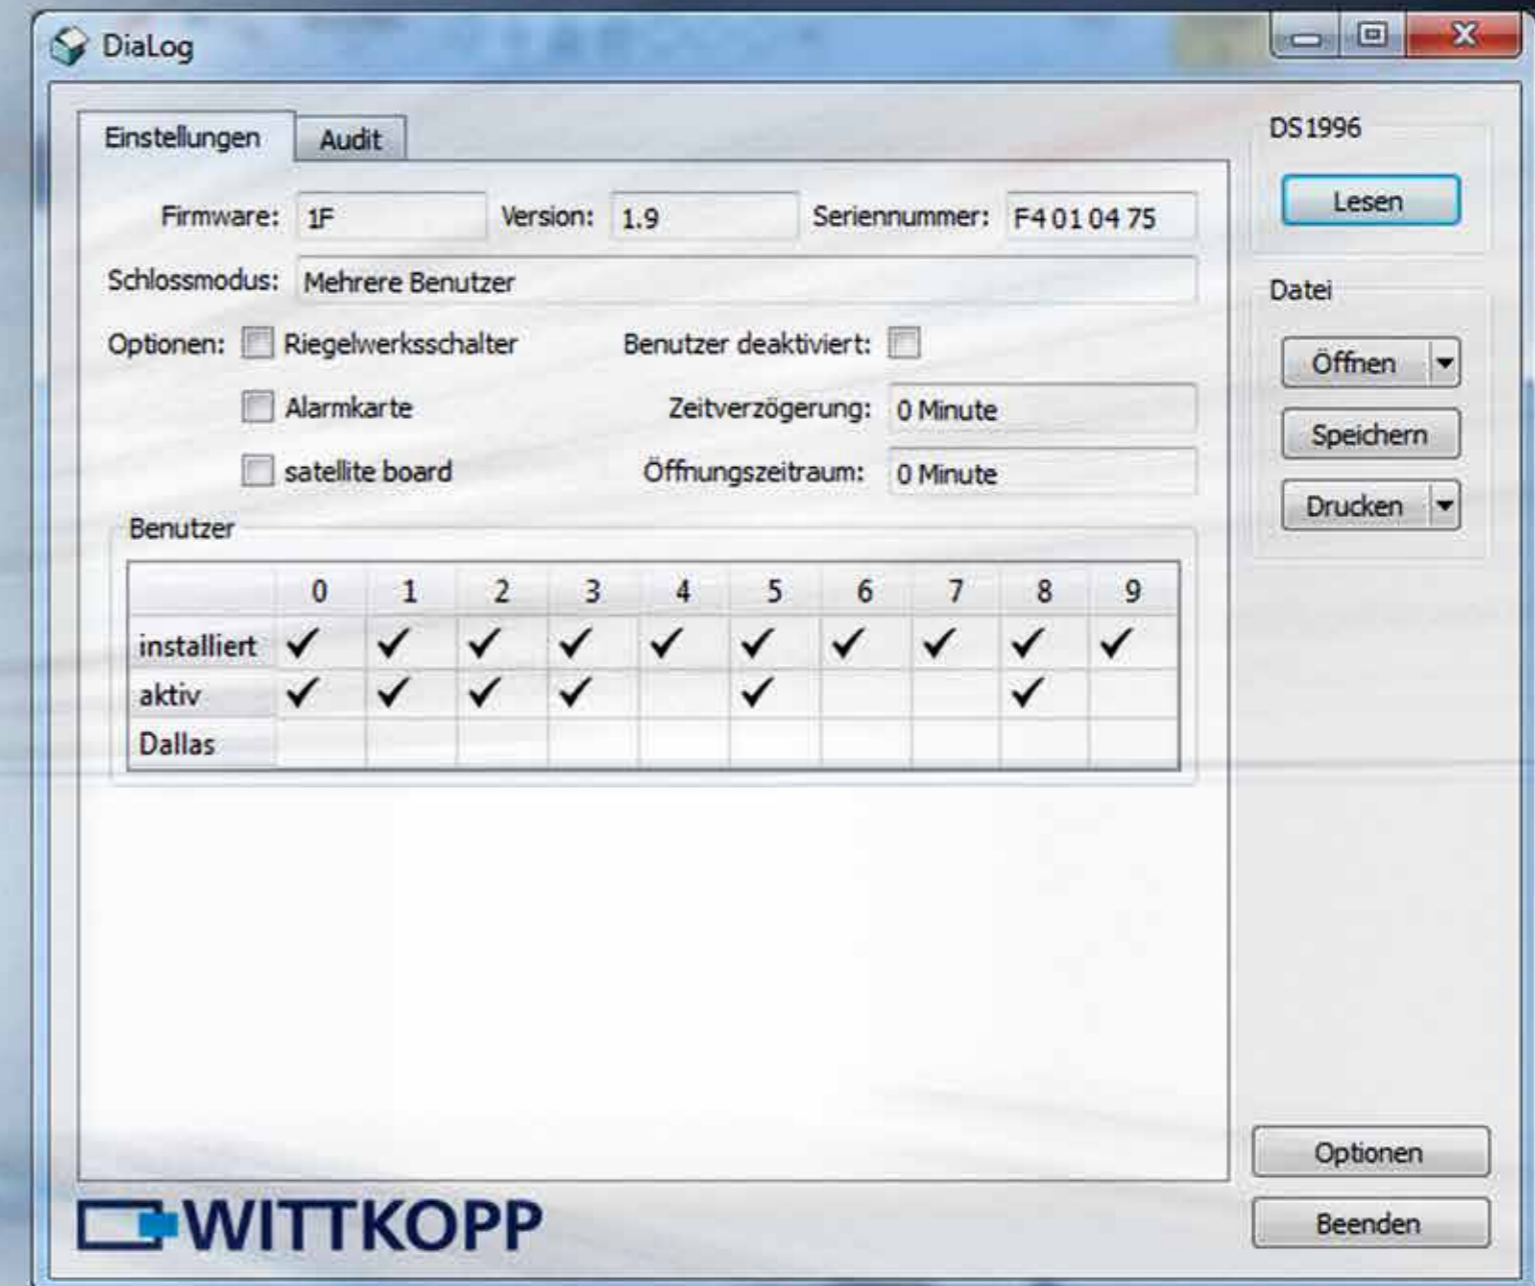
DiaLog

Einstellungen Audit

Firmware: 1F Version: 1.9 Seriennummer: F4 01 04 75

Schlossmodus: Mehrere Benutzer

Optionen: Riegelwerksschalter Benutzer deaktiviert:

Alarmkarte Zeitverzögerung: 0 Minute

satellite board Öffnungszeitraum: 0 Minute

Benutzer

| | 0 | 1 | 2 | 3 | 4 | 5 | 6 | 7 | 8 | 9 |
|---|---|---|---|---|---|---|---|---|---|---|
| installiert | ✓ | ✓ | ✓ | ✓ | ✓ | ✓ | ✓ | ✓ | ✓ | ✓ |
| aktiv | ✓ | ✓ | ✓ | ✓ | | ✓ | | | ✓ | |
| Dallas | | | | | | | | | | |

DS1996

Lesen

Datei

Öffnen

Speichern

Drucken

Optionen

Beenden

WITTKOPP